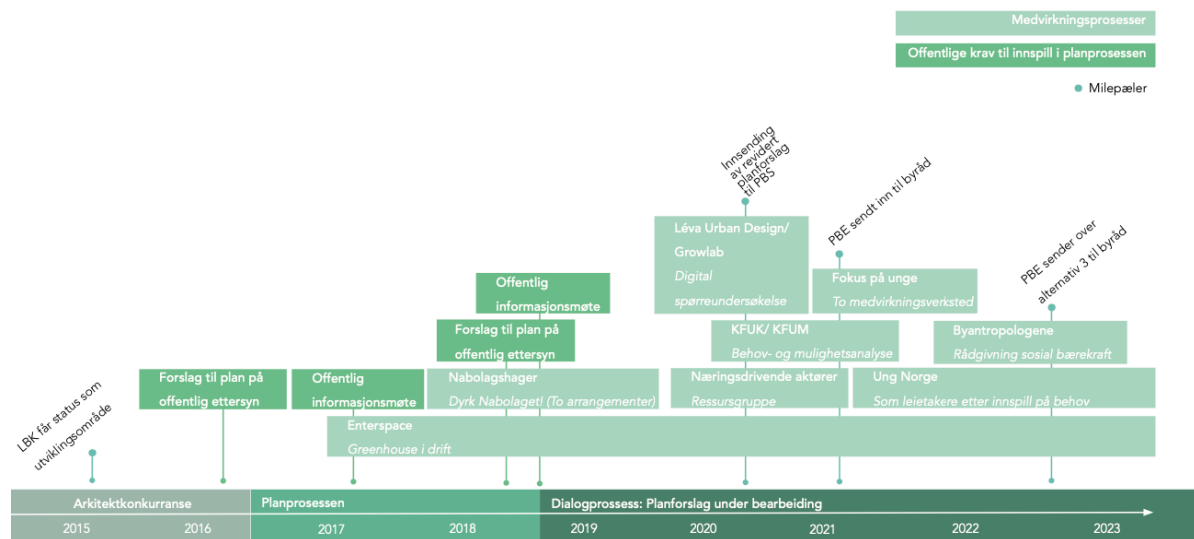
Medvirkningsprosesser

Offentlige krav til innspill i planprosessen

Milepæler

Innsending av revidert Planforslag til PBS

PBE sendt inn til byråd

PBE sender over alternativ 3 til byråd

Léva Urban Design/ Growlab
Digital spørreundersøkelse

Fokus på unge
To medvirkningsverksted

Offentlig informasjonsmøte

Forslag til plan på offentlig ettersyn

KFUK/ KFUM
Behov- og mulighetsanalyse

Byantropologene
Rådgivning sosial bærekraft

LBK får status som utviklingsområde

Forslag til plan på offentlig ettersyn

Offentlig informasjonsmøte

Nabolagshager
Dyrk Nabolaget! (To arrangementer)

Næringsdrivende aktører
Ressursgruppe

Ung Norge
Som leietakere etter innspill på behov

Enterspace
Greenhouse i drift

Arkitektkonkurranse

Planprosessen

Dialogprossess: Planforslag under bearbeiding

2015 2016 2017 2018 2019 2020 2021 2022 2023